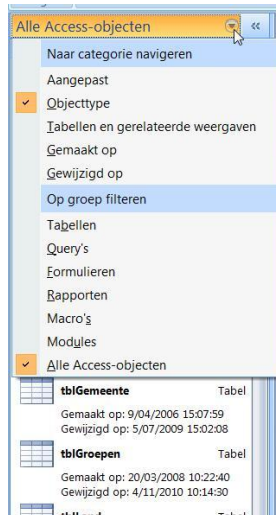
Alle Access-objecten «

Naar categorie navigeren

Aangepast

Objecttype

Tabellen en gerelateerde weergaven

Gemaakt op

Gewijzigd op

Op groep filteren

Tabellen

Query's

Formulieren

Rapporten

Macro's

Modules

Alle Access-objecten

tblGemeente Tabel
Gemaakt op: 9/04/2006 15:07:59
Gewijzigd op: 5/07/2009 15:02:08

tblGroepen Tabel
Gemaakt op: 20/03/2008 10:22:40
Gewijzigd op: 4/11/2010 10:14:30

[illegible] Tabel